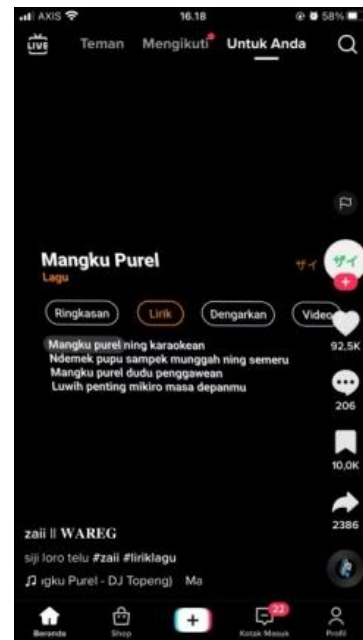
AXIS 16.18 58%

LIVE Teman Mengikuti Untuk Anda

Mangku Purel
Lagu

サイ

ザイ

Ringkasan Lirik Dengarkan Video

Mangku purel ning karaokean
Ndemek pupu sampek munggah ning semeru
Mangku purel dudu penggawean
Luwih penting mikiro masa depanmu

92,5K

206

10,0K

2386

zaii ll WAREG
siji loro telu #zaii #liriklagu
♫ ıgku Purel - DJ Topeng) Ma

Beranda Shop + 22 Kotak Masuk Profil